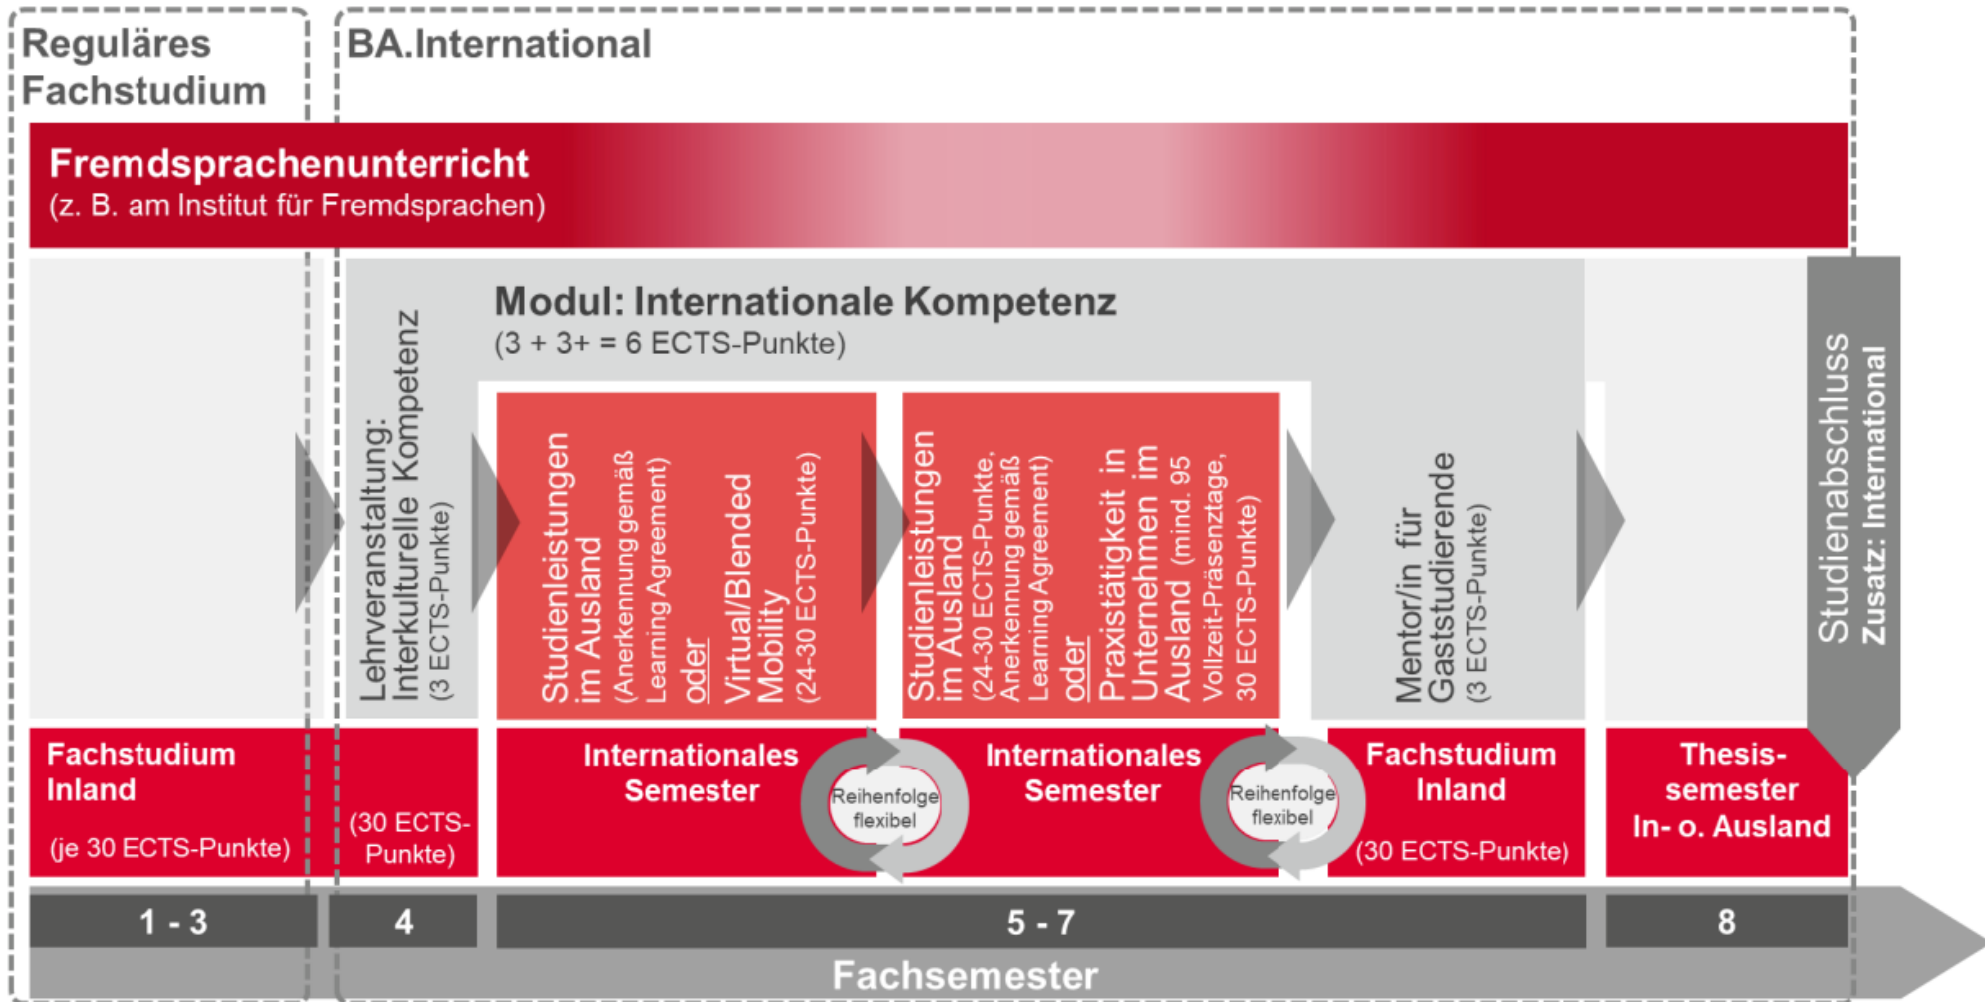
Reguläres Fachstudium

BA.International

Fremdsprachenunterricht
(z. B. am Institut für Fremdsprachen)

Modul: Internationale Kompetenz
(3 + 3+ = 6 ECTS-Punkte)

Lehrveranstaltung: Interkulturelle Kompetenz
(3 ECTS-Punkte)

Studienleistungen im Ausland (Anerkennung gemäß Learning Agreement) oder Virtual/Blended Mobility (24-30 ECTS-Punkte)

Studienleistungen im Ausland (24-30 ECTS-Punkte, Anerkennung gemäß Learning Agreement) oder Praxistätigkeit in Unternehmen im Ausland (mind. 95 Vollzeit-Präsenztage, 30 ECTS-Punkte)

Mentor/in für Gaststudierende
(3 ECTS-Punkte)

Studienabschluss
Zusatz: International

Fachstudium Inland
(je 30 ECTS-Punkte)

(30 ECTS-Punkte)

Internationales Semester

Reihenfolge flexibel

Internationales Semester

Reihenfolge flexibel

Fachstudium Inland
(30 ECTS-Punkte)

Thesis-semester In- o. Ausland

1 - 3

4

5 - 7

8

Fachsemester